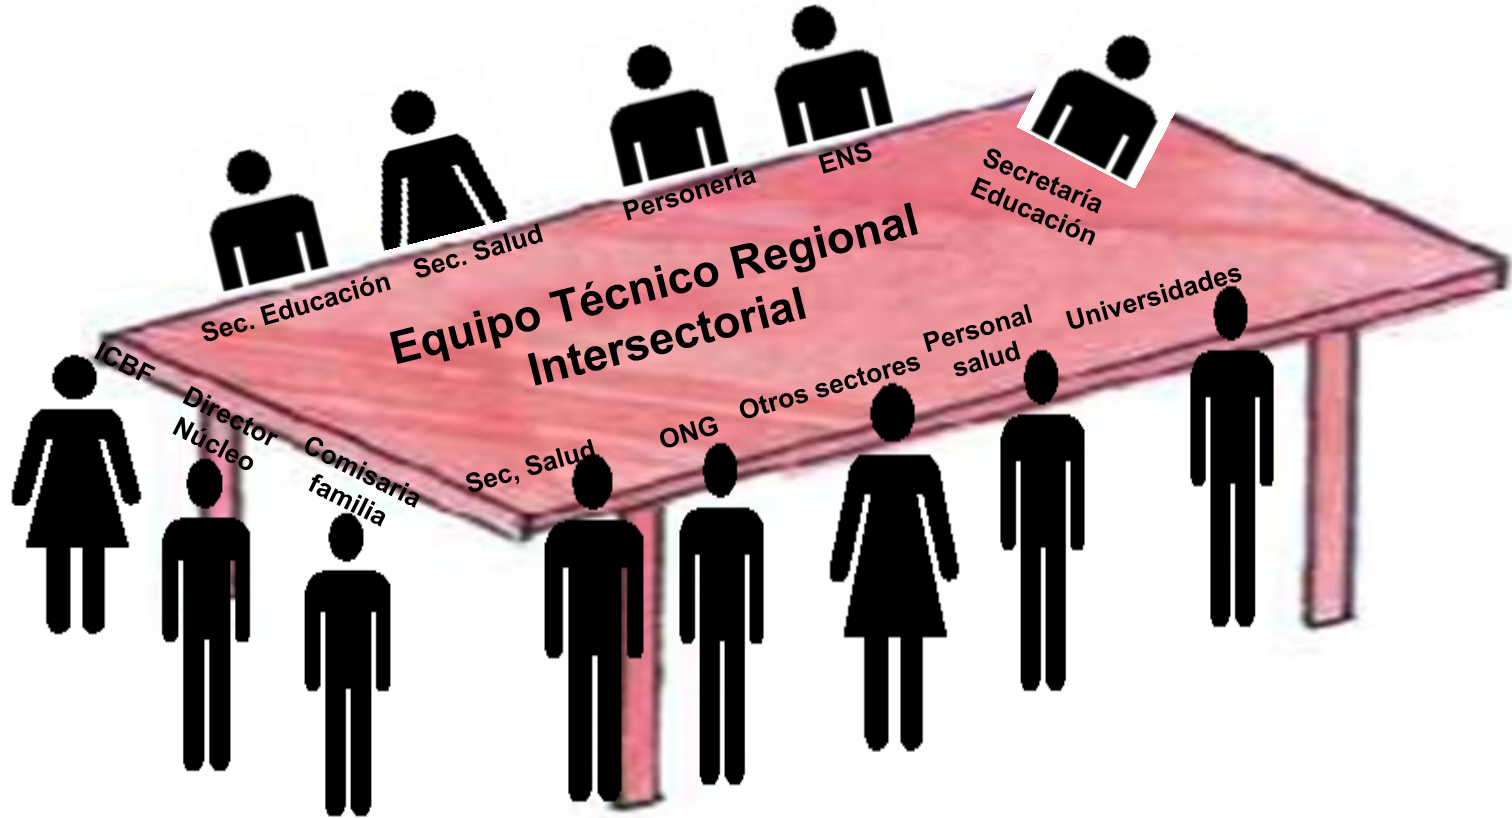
Sec. Educación
Sec. Salud
Personería
ENS
Secretaría Educación

Equipo Técnico Regional Intersectorial

ICBF
Director Núcleo
Comisaria familia
Sec, Salud
ONG
Otros sectores
Personal salud
Universidades